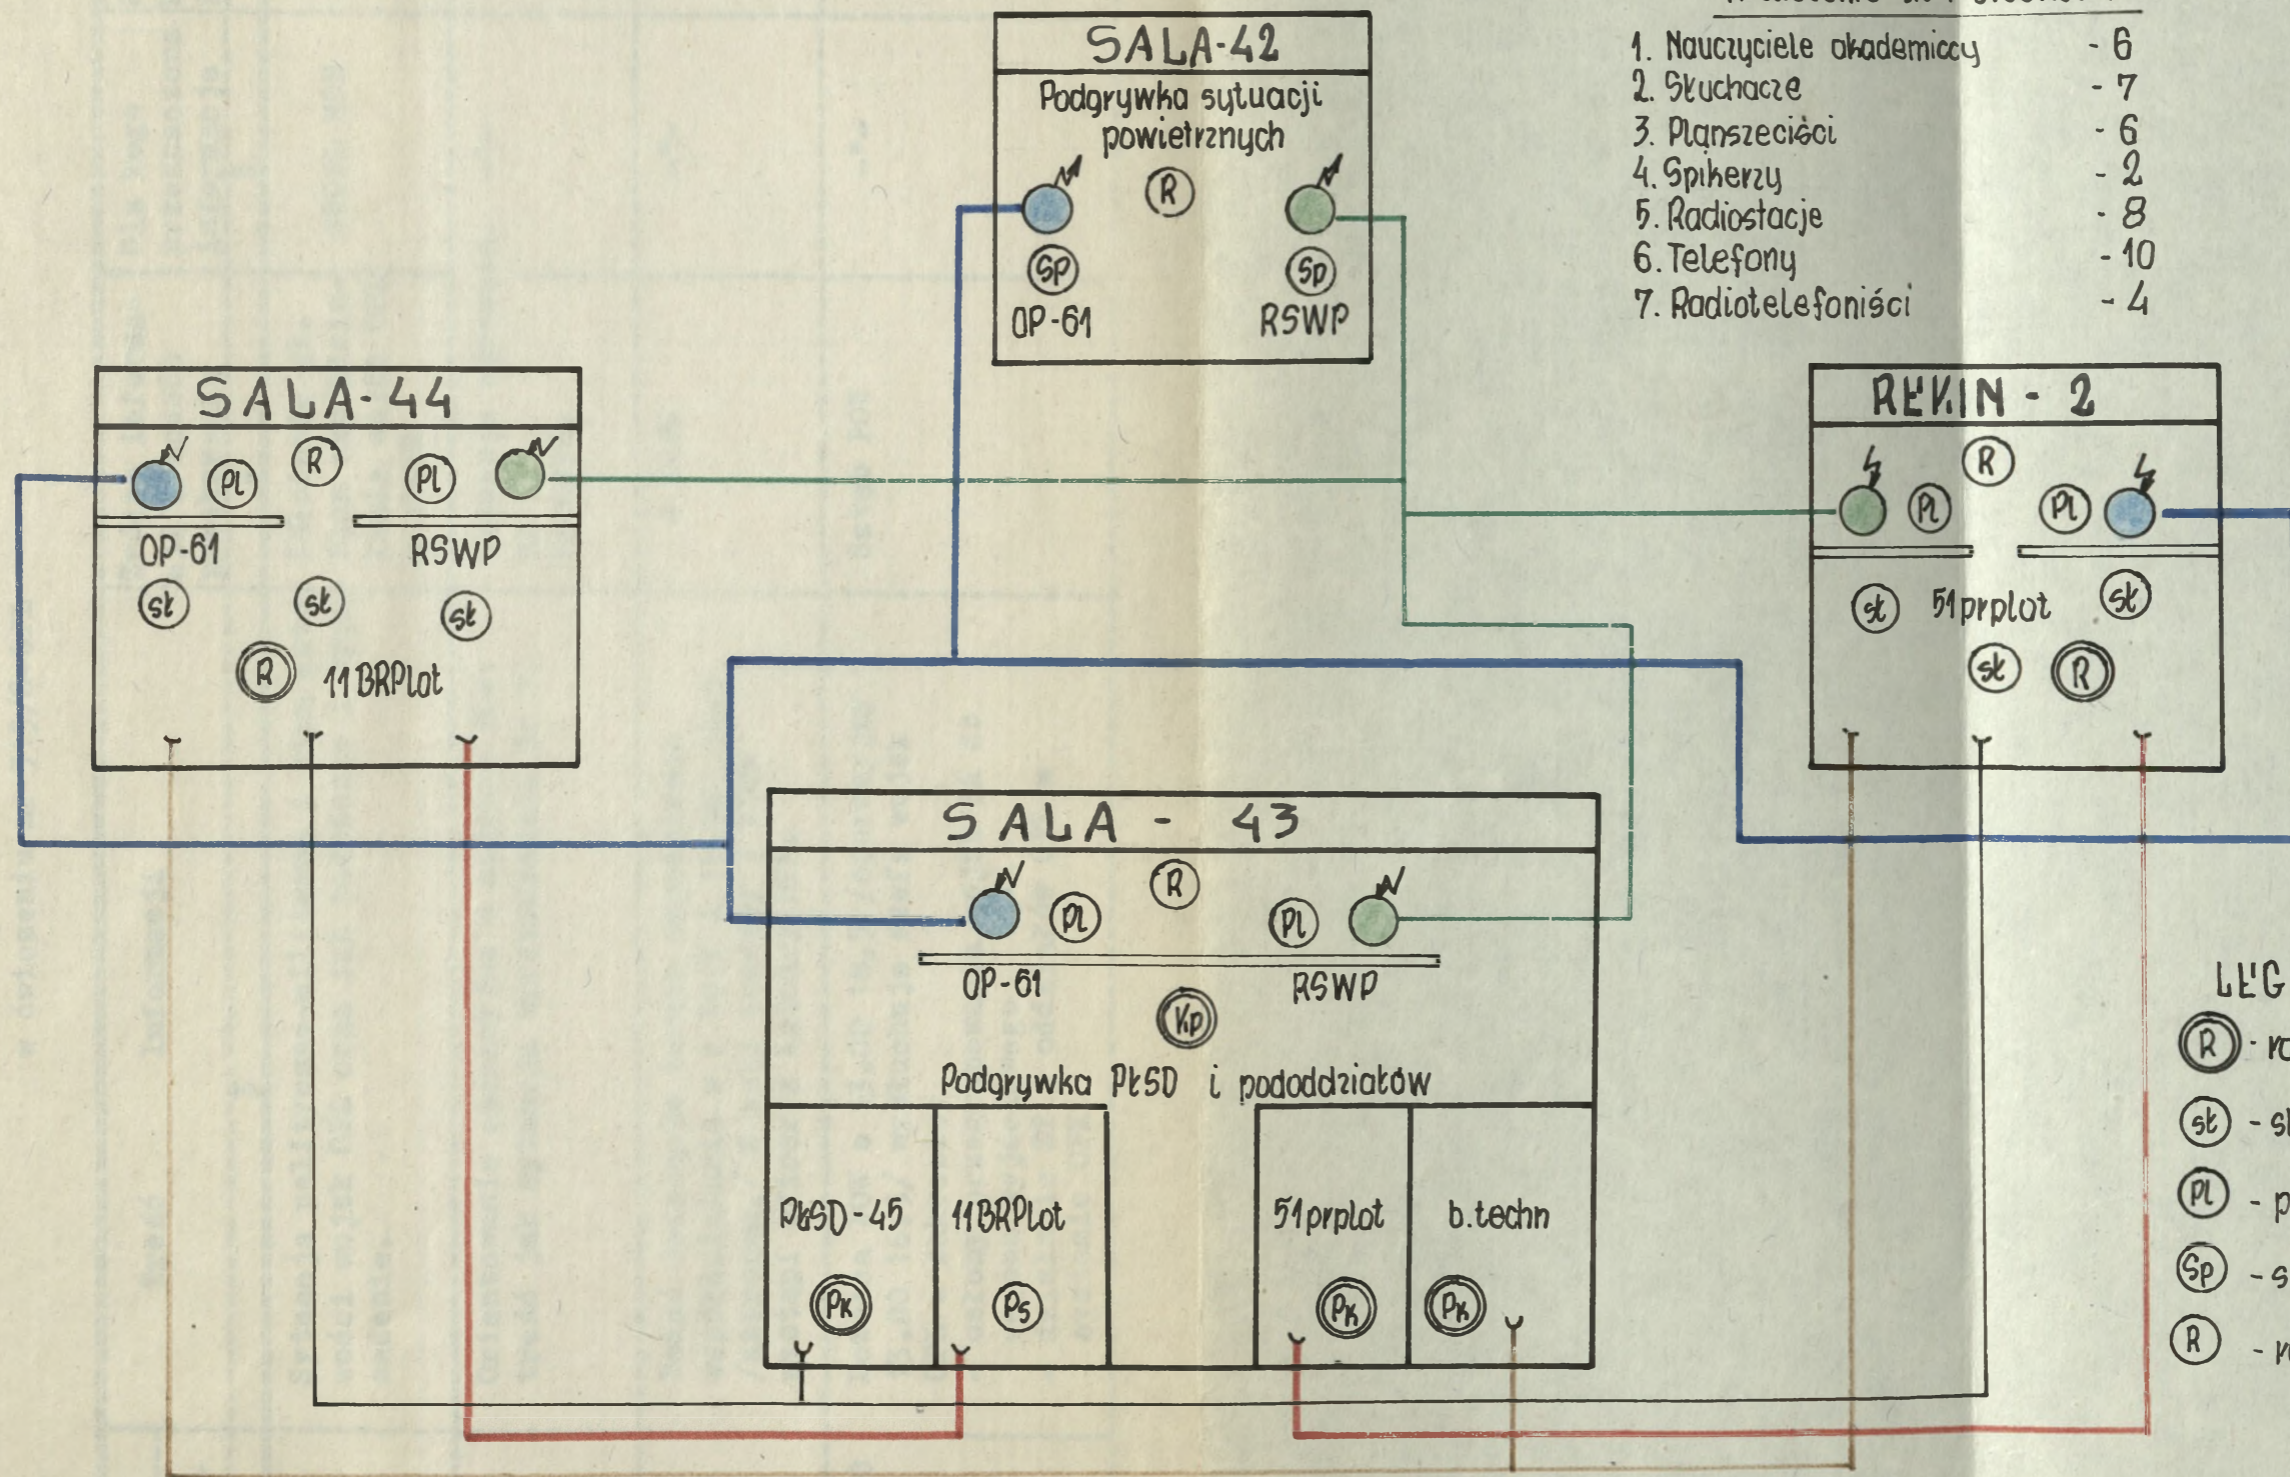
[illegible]

1. Nauczyciele akademiccy - 6
2. Słuchacze - 7
3. Planszeciści - 6
4. Spikerzy - 2
5. Radiostacje - 8
6. Telefony - 10
7. Radiotelefoniści - 4

SALA-42
Podgrywka sytuacji powietrznych
R
Sp
OP-61
Sp
RSWP

SALA-44
Pl
R
Pl
OP-61
RSWP
sł
sł
sł
R
11 BRPlot

REKIN - 2
R
Pl
Pl
sł
51 prplot
sł
sł
R

SALA - 43
Pl
R
Pl
OP-61
RSWP
Kp
Podgrywka PłSD i pododdziałów
PłSD-45
Pk
11 BRPlot
Ps
51 prplot
Pk
b.techn
Pk

LEG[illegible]
R - r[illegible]
sł - sł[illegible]
Pl - p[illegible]
Sp - s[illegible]
R - r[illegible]